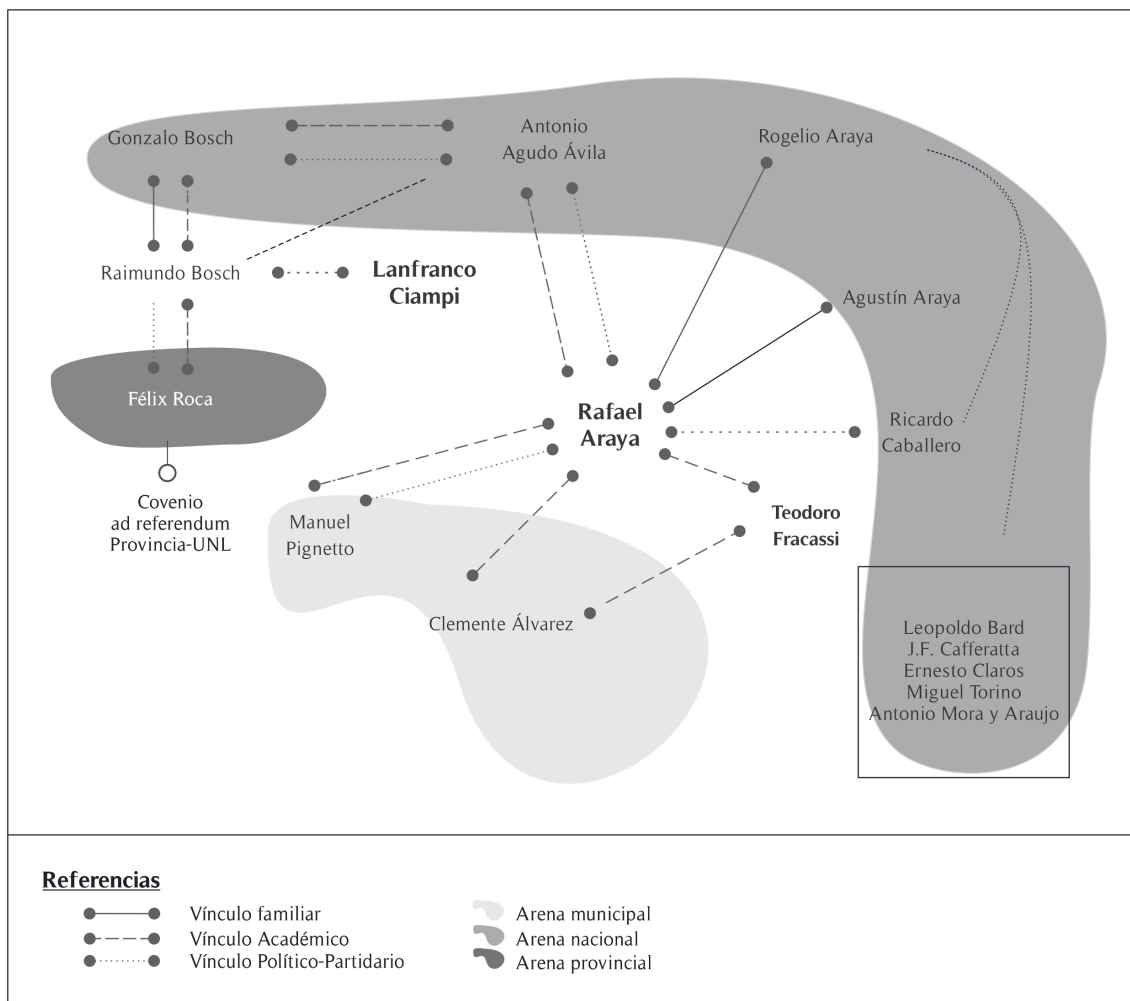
Gonzalo Bosch

Antonio Agudo Ávila

Rogelio Araya

Raimundo Bosch

Lanfranco Ciampi

Agustín Araya

Félix Roca

Rafael Araya

Ricardo Caballero

Covenio ad referendum Provincia-UNL

Manuel Pignetto

Teodoro Fracassi

Clemente Álvarez

Leopoldo Bard
J.F. Cafferatta
Ernesto Claros
Miguel Torino
Antonio Mora y Araujo

Referencias

Vínculo familiar
Vínculo Académico
Vínculo Político-Partidario

Arena municipal
Arena nacional
Arena provincial